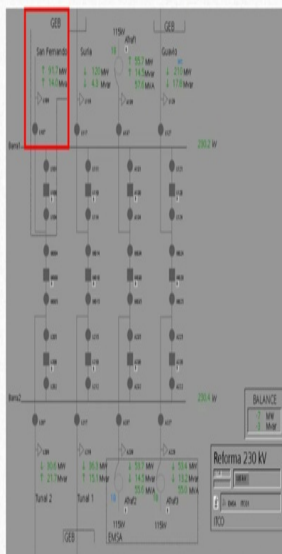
GEB

San Fernando

↑ 95.7 MW
↑ 14.6 Mvar

115kV

GEB

Suria

↓ 12.1 MW
↓ 4.3 Mvar

↑ 55.7 MW
↑ 14.2 Mvar
57.4 MVA

Guavio

↓ 21.0 MW
↓ 17.8 Mvar

Barra1

230.2 kV

Barra2

230.4 kV

BALANCE
MW
Mvar

Tunal 2

↓ 30.6 MW
↓ 21.7 Mvar

Tunal 1

↓ 30.3 MW
↓ 21.1 Mvar

↓ 53.7 MW
↓ 14.5 Mvar
55.6 MVA

↓ 55.4 MW
↓ 15.2 Mvar
57.4 MVA

115kV

115kV

GEB

EMSA

Reforma 230 kV

MW

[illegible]

ITCO